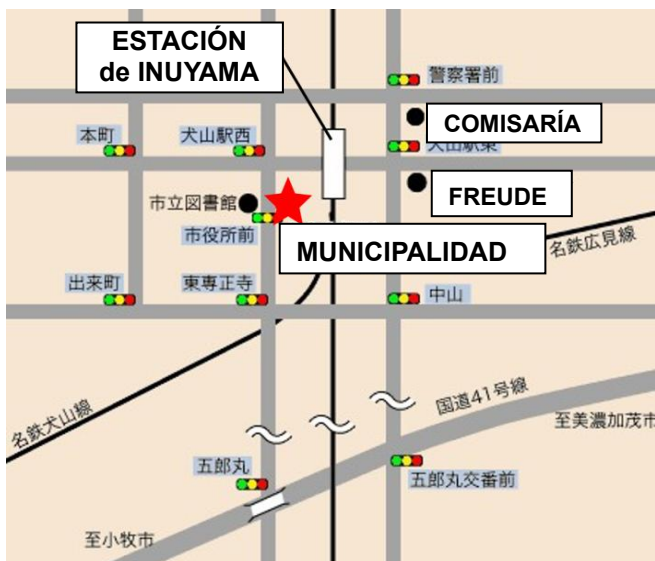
ESTACIÓN de INUYAMA

警察署前

本町

犬山駅西

COMISARÍA

犬山駅東

市立図書館

FREUDE

市役所前

MUNICIPALIDAD

名鉄広見線

出来町

東専正寺

中山

名鉄犬山線

国道41号線

至美濃加茂市

五郎丸

五郎丸交番前

至小牧市